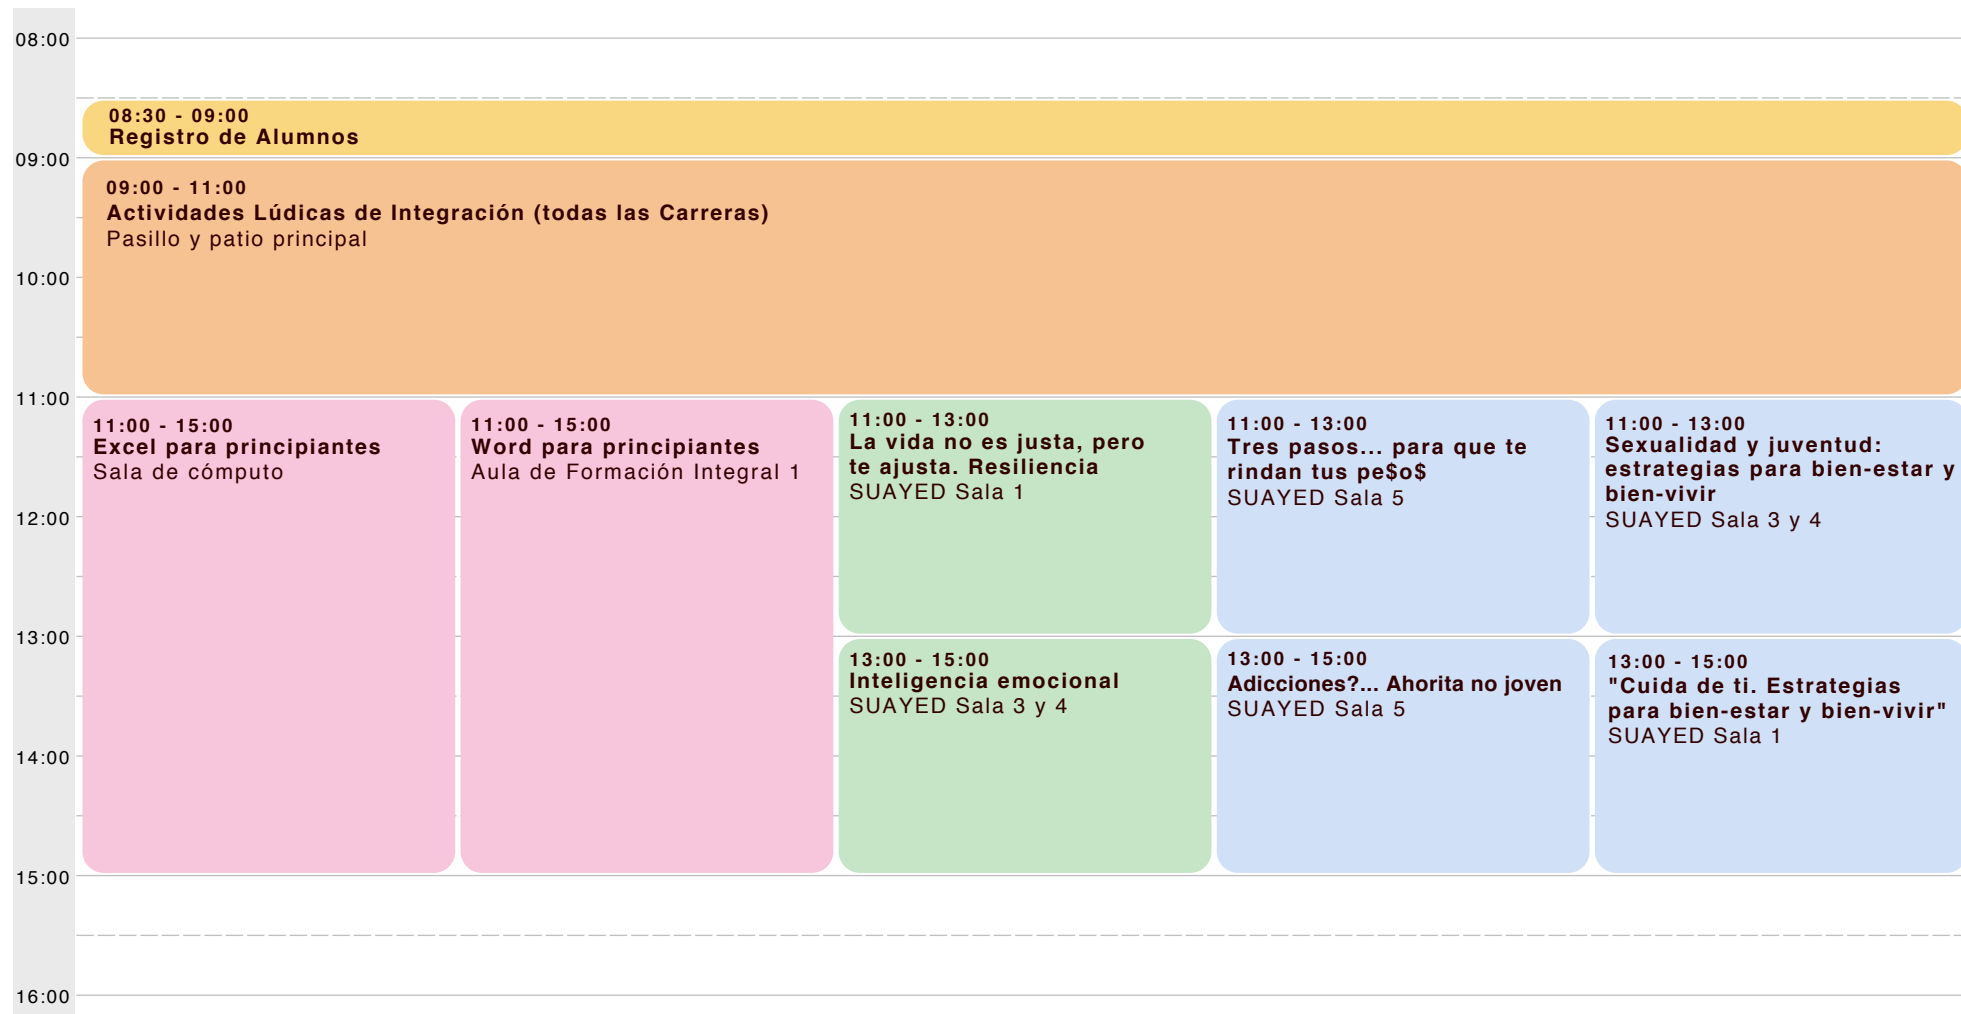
08:00

08:30 - 09:00
Registro de Alumnos

09:00

09:00 - 11:00
Actividades Lúdicas de Integración (todas las Carreras)
Pasillo y patio principal

10:00

11:00

11:00 - 15:00
Excel para principiantes
Sala de cómputo

11:00 - 15:00
Word para principiantes
Aula de Formación Integral 1

11:00 - 13:00
La vida no es justa, pero te ajusta. Resiliencia
SUAYED Sala 1

11:00 - 13:00
Tres pasos... para que te rindan tus pe$o$
SUAYED Sala 5

11:00 - 13:00
Sexualidad y juventud: estrategias para bien-estar y bien-vivir
SUAYED Sala 3 y 4

12:00

13:00

13:00 - 15:00
Inteligencia emocional
SUAYED Sala 3 y 4

13:00 - 15:00
Adicciones?... Ahorita no joven
SUAYED Sala 5

13:00 - 15:00
"Cuida de ti. Estrategias para bien-estar y bien-vivir"
SUAYED Sala 1

14:00

15:00

16:00